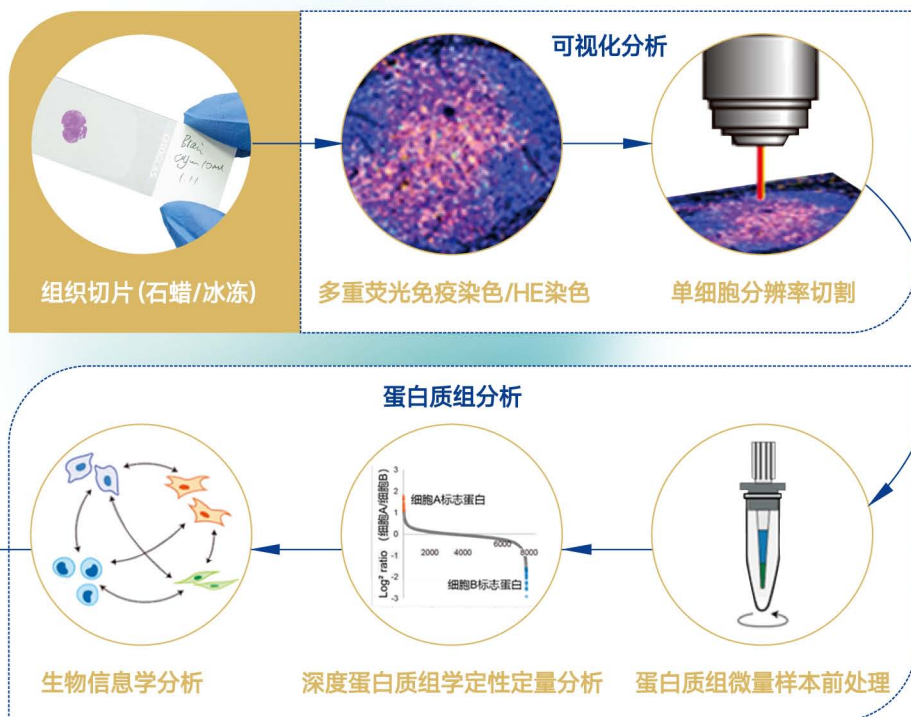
可视化分析

Brain
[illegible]

组织切片(石蜡/冰冻)

多重荧光免疫染色/HE染色

单细胞分辨率切割

蛋白质组分析

3
2
1
0
-1
-2
-3
Log$^2$ ratio (细胞A/细胞B)
细胞A标志蛋白
2000
4000
6000
8000
细胞B标志蛋白

生物信息学分析

深度蛋白质组学定性定量分析

蛋白质组微量样本前处理